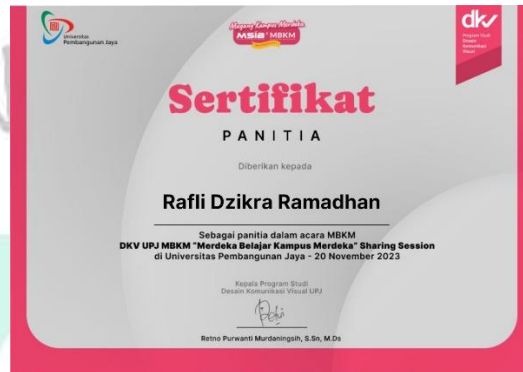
Universitas Pembangunan Jaya

Magang Kampus Merdeka
MSIB MBKM

dkv
Program Studi Desain Komunikasi Visual

Sertifikat

PANITIA

Diberikan kepada

Rafli Dzikra Ramadhan

Sebagai panitia dalam acara MBKM
DKV UPJ MBKM "Merdeka Belajar Kampus Merdeka" Sharing Session
di Universitas Pembangunan Jaya - 20 November 2023

Kepala Program Studi
Desain Komunikasi Visual UPJ

Retno Purwanti Murdaningsih, S.Sn, M.Ds